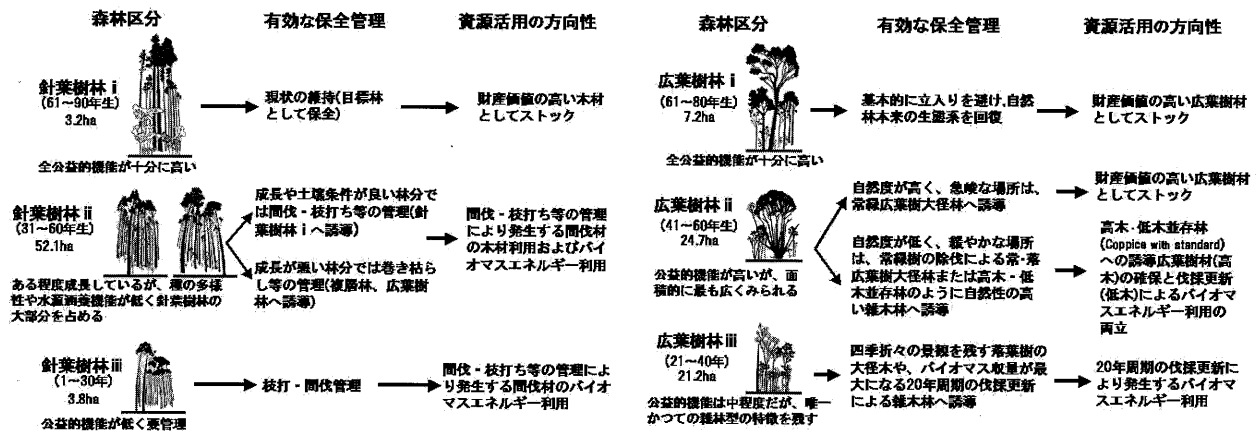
森林区分

有効な保全管理

資源活用の方向性

針葉樹林 i
(61～90年生)
3.2ha

全公益的機能が十分に高い

現状の維持(目標林として保全)

財産価値の高い木材としてストック

針葉樹林 ii
(31～60年生)
52.1ha

ある程度成長しているが、種の多様性や水源涵養機能が低く針葉樹林の大部分を占める

成長や土壌条件が良い林分では間伐・枝打ち等の管理(針葉樹林 i へ誘導)

成長が悪い林分では巻き枯らし等の管理(複層林、広葉樹林へ誘導)

間伐・枝打ち等の管理により発生する間伐材の木材利用およびバイオマスエネルギー利用

針葉樹林 iii
(1～30年)
3.8ha

公益的機能が低く要管理

枝打・間伐管理

間伐・枝打ち等の管理により発生する間伐材のバイオマスエネルギー利用

森林区分

有効な保全管理

資源活用の方向性

広葉樹林 i
(61～80年生)
7.2ha

全公益的機能が十分に高い

基本的に立入りを避け、自然林本来の生態系を回復

財産価値の高い広葉樹材としてストック

広葉樹林 ii
(41～60年生)
24.7ha

公益的機能が高いが、面積的に最も広くみられる

自然度が高く、急峻な場所は、常緑広葉樹大径林へ誘導

財産価値の高い広葉樹材としてストック

自然度が低く、緩やかな場所は、常緑樹の除伐による常・落広葉樹大径林または高木・低木並存林のように自然性の高い雑木林へ誘導

高木・低木並存林
(Coppice with standard)
への誘導広葉樹材(高木)の確保と伐採更新(低木)によるバイオマスエネルギー利用の両立

広葉樹林 iii
(21～40年)
21.2ha

公益的機能は中程度だが、唯一かつての雑木型の特徴を残す

四季折々の景観を残す落葉樹の大径木や、バイオマス収量が最大になる20年周期の伐採更新による雑木林へ誘導

20年周期の伐採更新により発生するバイオマスエネルギー利用